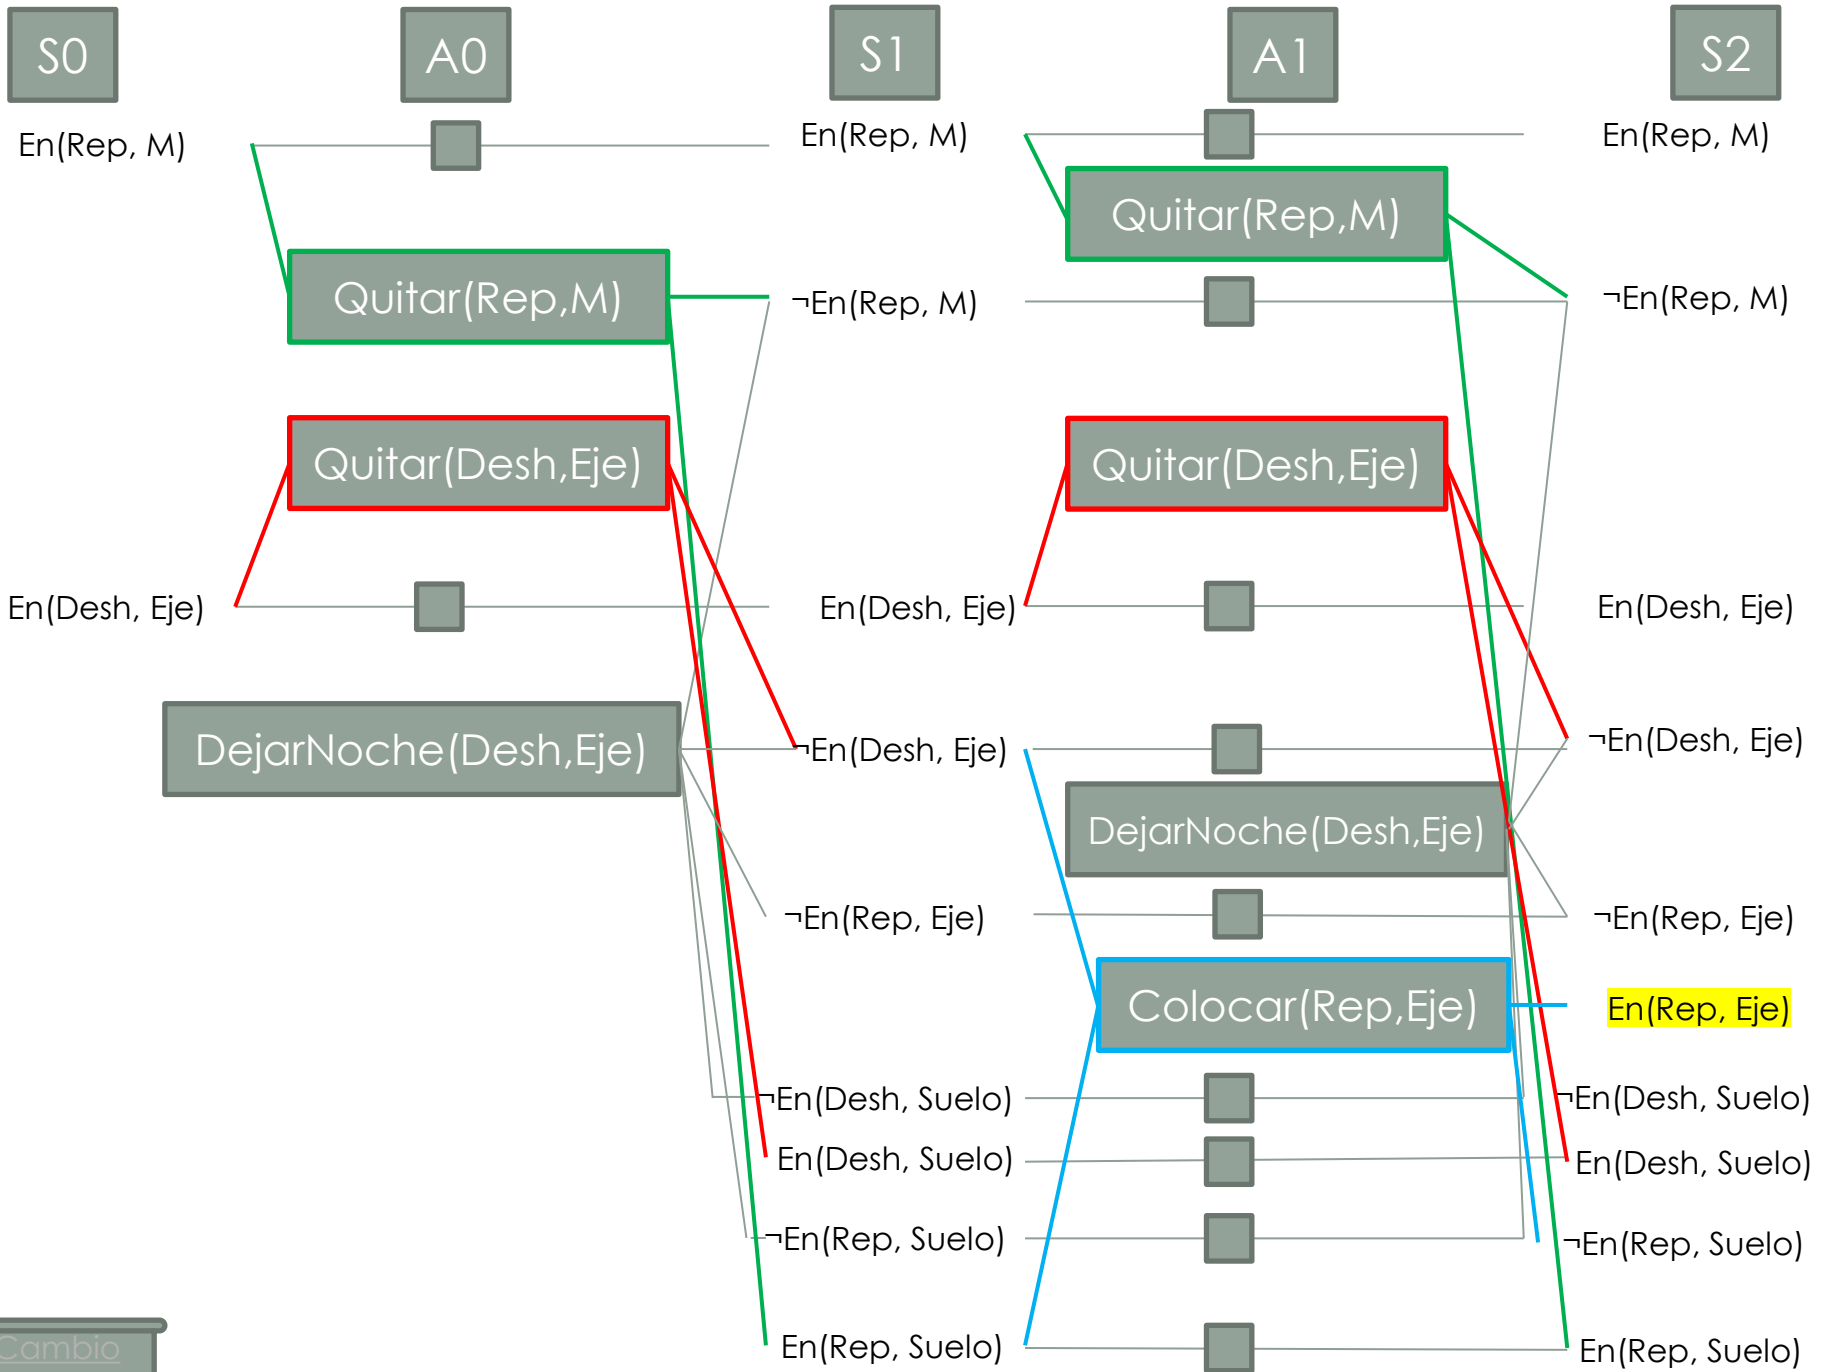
S0

A0

S1

A1

S2

En(Rep, M)

En(Rep, M)

En(Rep, M)

Quitar(Rep,M)

Quitar(Rep,M)

¬En(Rep, M)

¬En(Rep, M)

Quitar(Desh,Eje)

Quitar(Desh,Eje)

En(Desh, Eje)

En(Desh, Eje)

En(Desh, Eje)

DejarNoche(Desh,Eje)

¬En(Desh, Eje)

¬En(Desh, Eje)

DejarNoche(Desh,Eje)

¬En(Rep, Eje)

¬En(Rep, Eje)

Colocar(Rep,Eje)

En(Rep, Eje)

¬En(Desh, Suelo)

¬En(Desh, Suelo)

En(Desh, Suelo)

En(Desh, Suelo)

¬En(Rep, Suelo)

¬En(Rep, Suelo)

En(Rep, Suelo)

En(Rep, Suelo)

Cambio